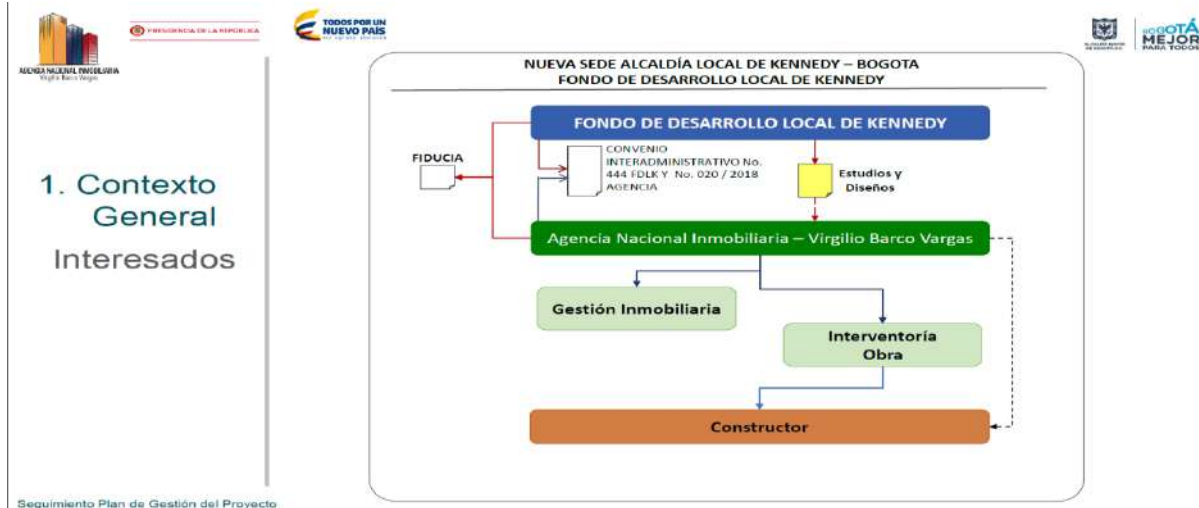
AGENCIA NACIONAL INMOBILIARIA
Virgilio Barco Vargas

PRESIDENCIA DE LA REPÚBLICA

TODOS POR UN NUEVO PAÍS

BOGOTÁ MEJOR PARA TODOS

1. Contexto General
Interesados

NUEVA SEDE ALCALDÍA LOCAL DE KENNEDY – BOGOTA
FONDO DE DESARROLLO LOCAL DE KENNEDY

FONDO DE DESARROLLO LOCAL DE KENNEDY

FIDUCIA

CONVENIO INTERADMINISTRATIVO No. 444 FDLK Y No. 020 / 2018 AGENCIA

Estudios y Diseños

Agencia Nacional Inmobiliaria – Virgilio Barco Vargas

Gestión Inmobiliaria

Interventoría Obra

Constructor

Seguimiento Plan de Gestión del Proyecto